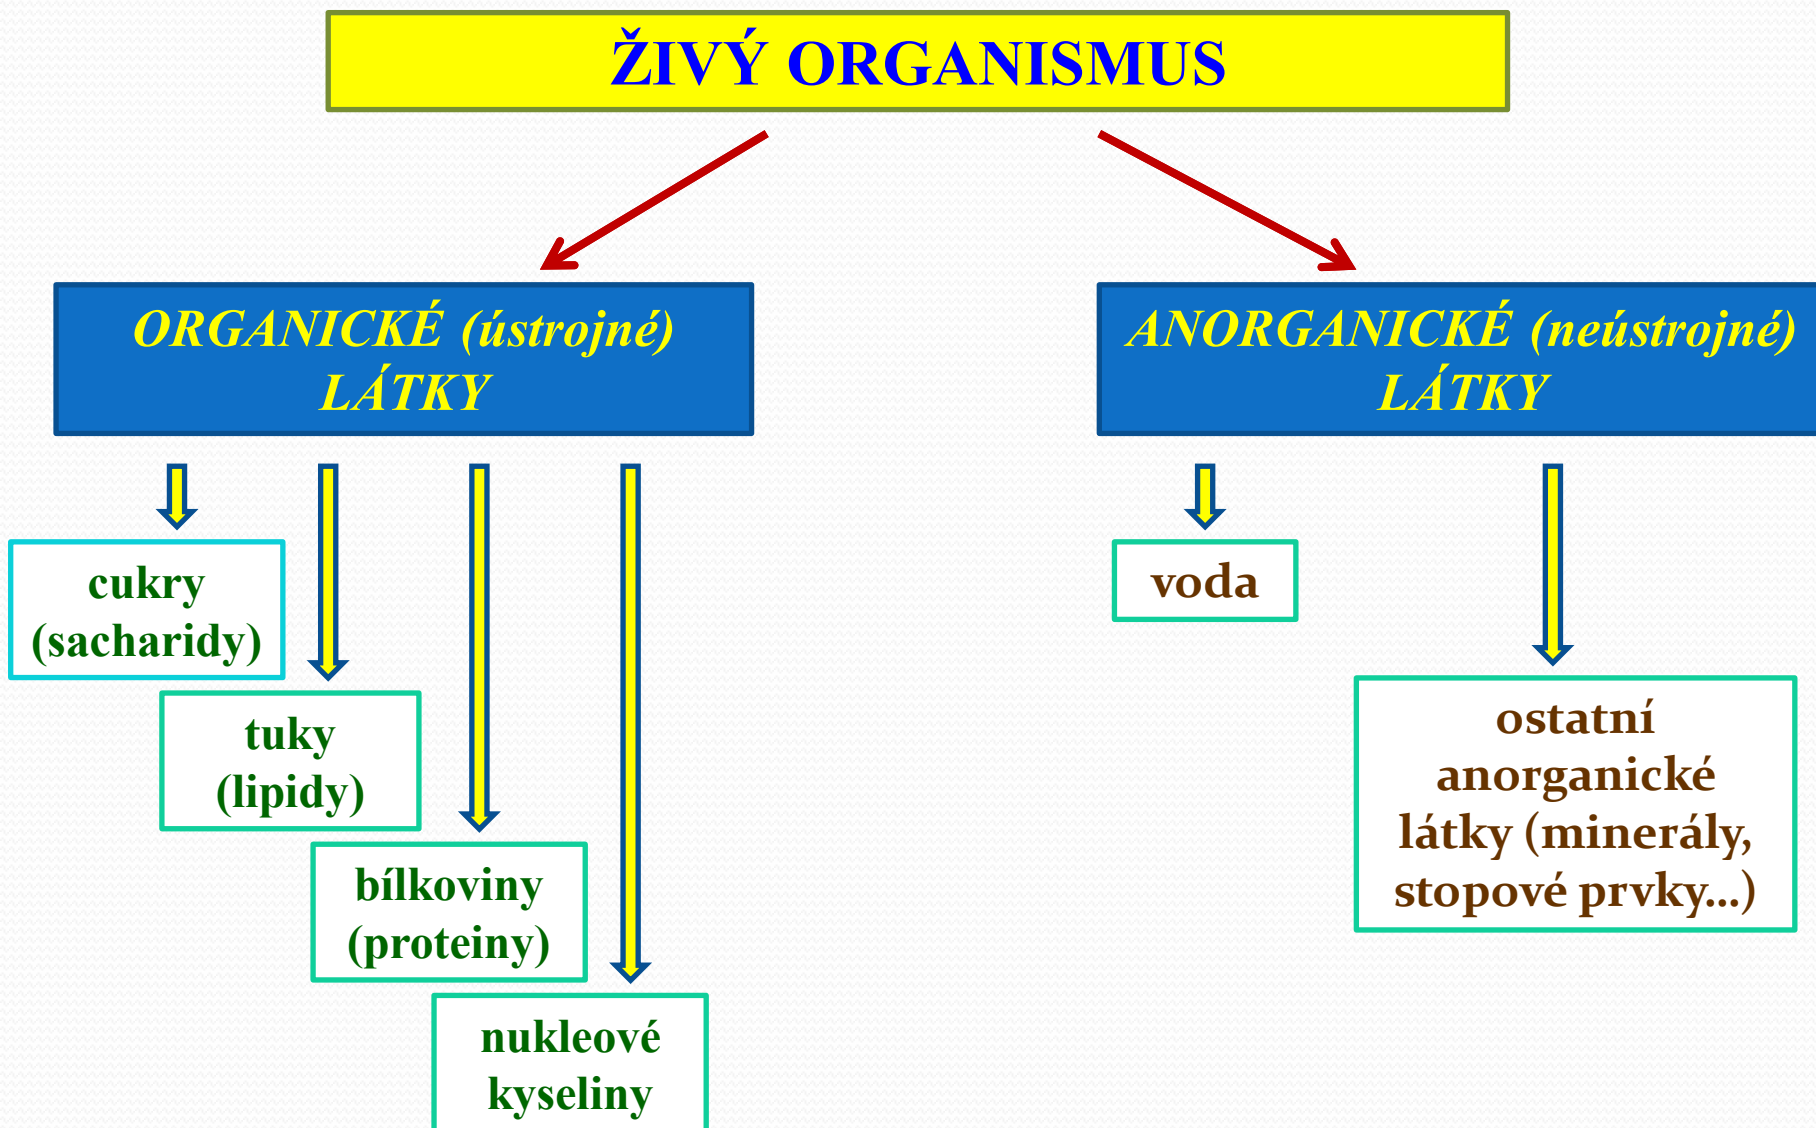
ŽIVÝ ORGANISMUS

ORGANICKÉ (ústrojné) LÁTKY

ANORGANICKÉ (neústrojné) LÁTKY

cukry (sacharidy)

tuky (lipidy)

bílkoviny (proteiny)

nukleové kyseliny

voda

ostatní anorganické látky (minerály, stopové prvky...)